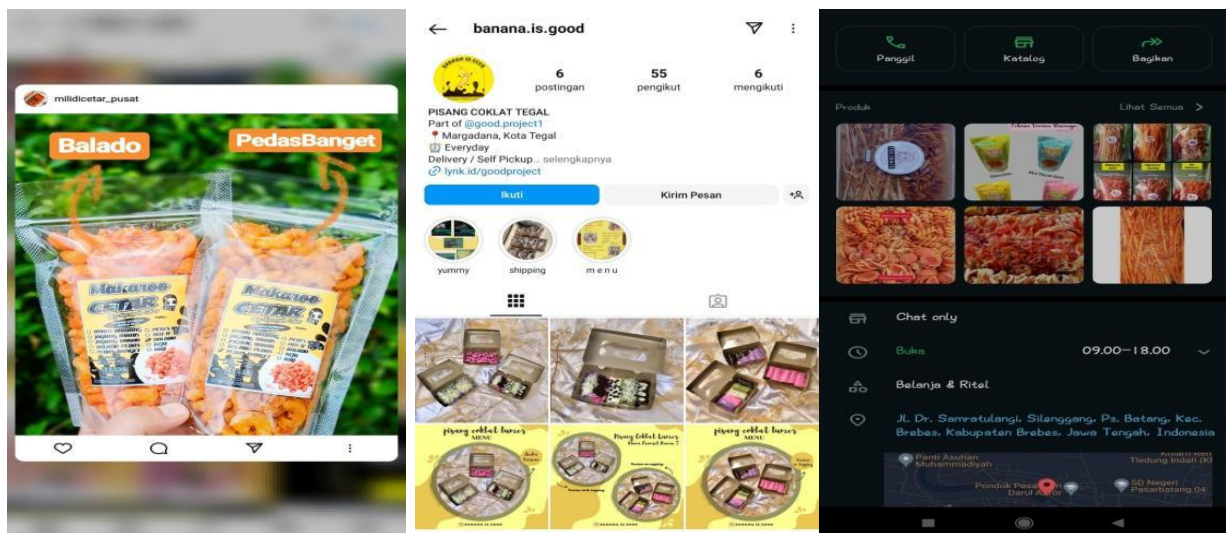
milidicetar_pusat

Balado

PedasBanget

Makaroo CETAR

Makaroo CETAR

banana.is.good

6 postingan

55 pengikut

6 mengikuti

PISANG COKLAT TEGAL
Part of @good.project1
📍 Margadana, Kota Tegal
Everyday
Delivery / Self Pickup... selengkapnya
lynk.id/goodproject

Ikuti

Kirim Pesan

yummy

shipping

m e n u

pisang coklat lumer MENU

Pisang Coklat Lumer

pisang coklat lumer MENU

Panggil

Katalog

Bagikan

Produk

Lihat Semua

Chat only

Buka

09.00–18.00

Belanja & Ritel

Jl. Dr. Samratulangi, Silenggang, Ps. Batang, Kec. Brebes, Kabupaten Brebes, Jawa Tengah, Indonesia

Panti Asuhan Muhammadiyah

Tledung Indah (K

Pondok Pesantren Darul Abror

SD Negeri Pasarbatang 04